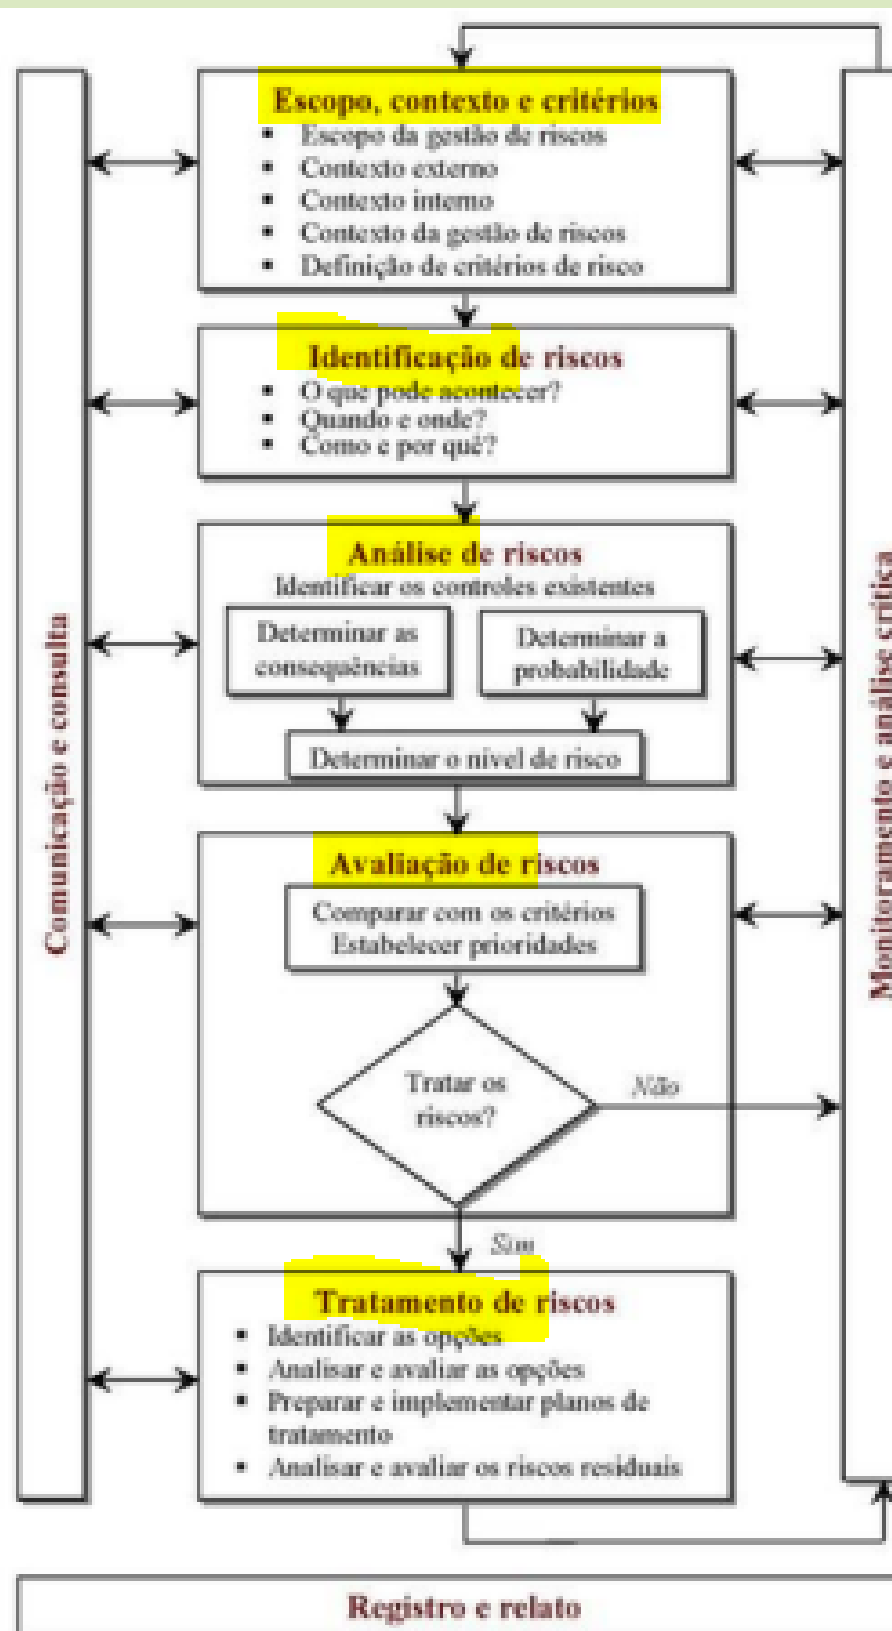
Comunicação e consulta

Escopo, contexto e critérios
- Escopo da gestão de riscos
- Contexto externo
- Contexto interno
- Contexto da gestão de riscos
- Definição de critérios de risco

Identificação de riscos
- O que pode acontecer?
- Quando e onde?
- Como e por quê?

Análise de riscos
Identificar os controles existentes
Determinar as consequências
Determinar a probabilidade
Determinar o nível de risco

Avaliação de riscos
Comparar com os critérios
Estabelecer prioridades

Tratar os riscos?
Não
Sim

Tratamento de riscos
- Identificar as opções
- Analisar e avaliar as opções
- Preparar e implementar planos de tratamento
- Analisar e avaliar os riscos residuais

Monitoramento e análise crítica

Registro e relato